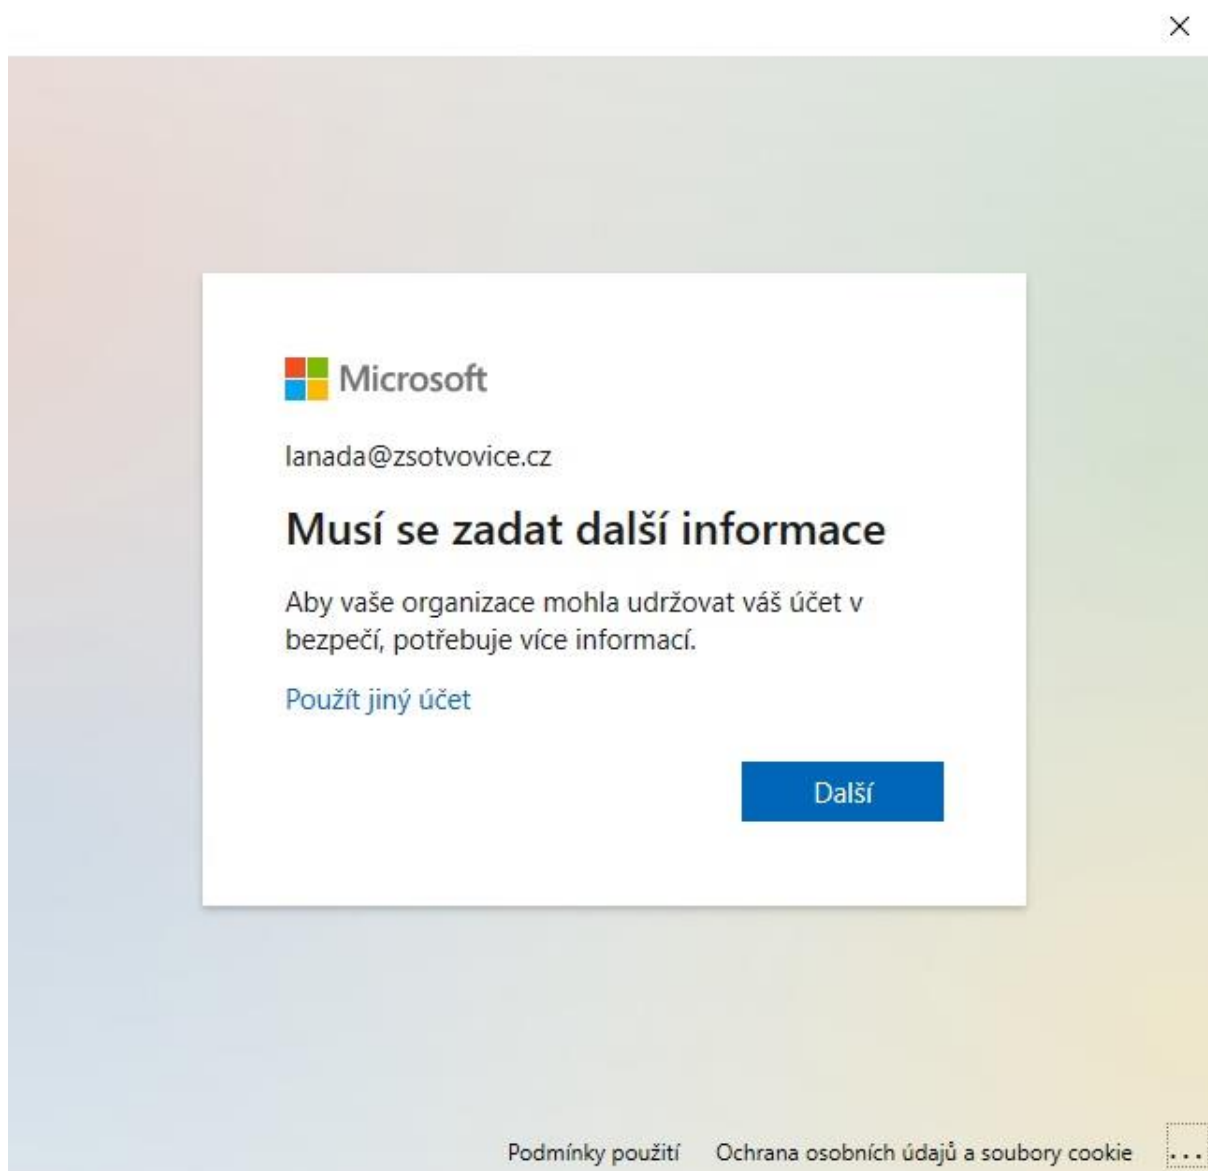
×

Microsoft

lanada@zsotvovice.cz

Musí se zadat další informace

Aby vaše organizace mohla udržovat váš účet v bezpečí, potřebuje více informací.

Použít jiný účet

Další

Podmínky použití Ochrana osobních údajů a soubory cookie ...